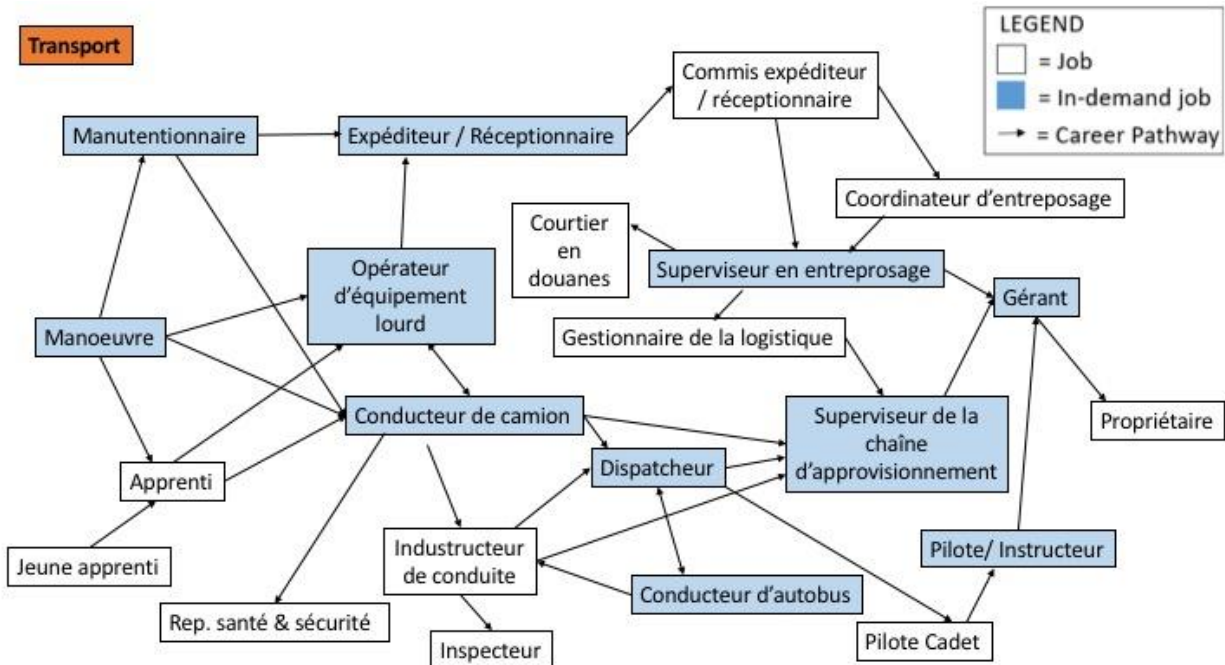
Transport

LEGEND
= Job
= In-demand job
= Career Pathway

Manutentionnaire

Expéditeur / Réceptionnaire

Commis expéditeur / réceptionnaire

Coordinateur d'entreposage

Courtier en douanes

Superviseur en entreprosage

Gérant

Opérateur d'équipement lourd

Manoeuvre

Gestionnaire de la logistique

Conducteur de camion

Superviseur de la chaîne d'approvisionnement

Propriétaire

Dispatcheur

Apprenti

Industructeur de conduite

Pilote/ Instructeur

Jeune apprenti

Conducteur d'autobus

Rep. santé & sécurité

Inspecteur

Pilote Cadet